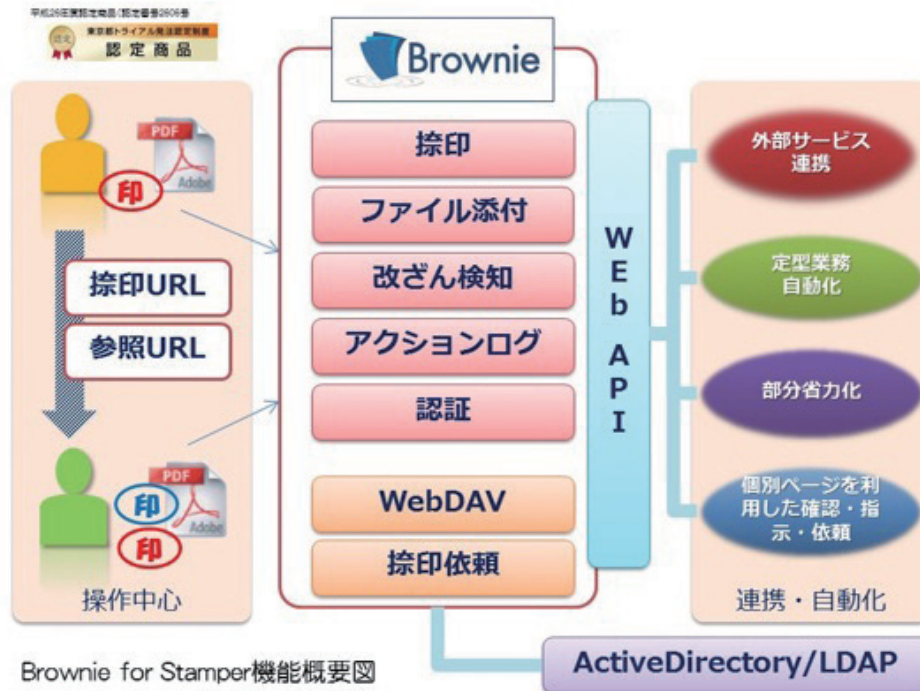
平成26年度認定商品（認定番号2606号

認定

東京都トライアル発注認定制度

認定商品

PDF

Adobe

印

捺印URL

参照URL

PDF

Adobe

印

印

操作中心

Brownie

捺印

ファイル添付

改ざん検知

アクションログ

認証

WebDAV

捺印依頼

WEb API

外部サービス連携

定型業務自動化

部分省力化

個別ページを利用した確認・指示・依頼

連携・自動化

ActiveDirectory/LDAP

Brownie for Stamper機能概要図